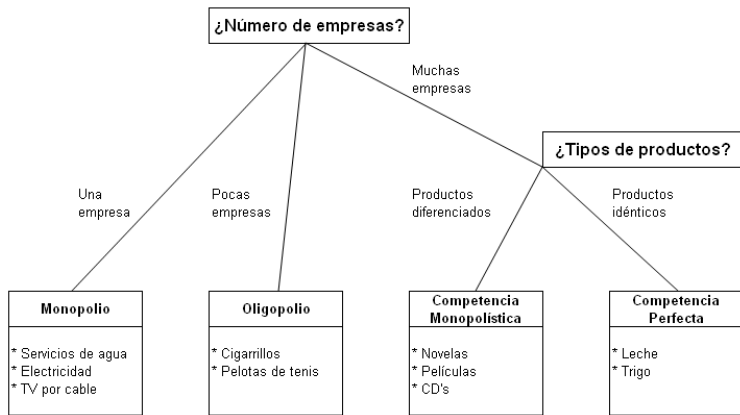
¿Número de empresas?

Muchas empresas

¿Tipos de productos?

Una empresa

Pocas empresas

Productos diferenciados

Productos idénticos

Monopolio

* Servicios de agua
* Electricidad
* TV por cable

Oligopolio

* Cigarrillos
* Pelotas de tenis

Competencia Monopolística

* Novelas
* Películas
* CD's

Competencia Perfecta

* Leche
* Trigo